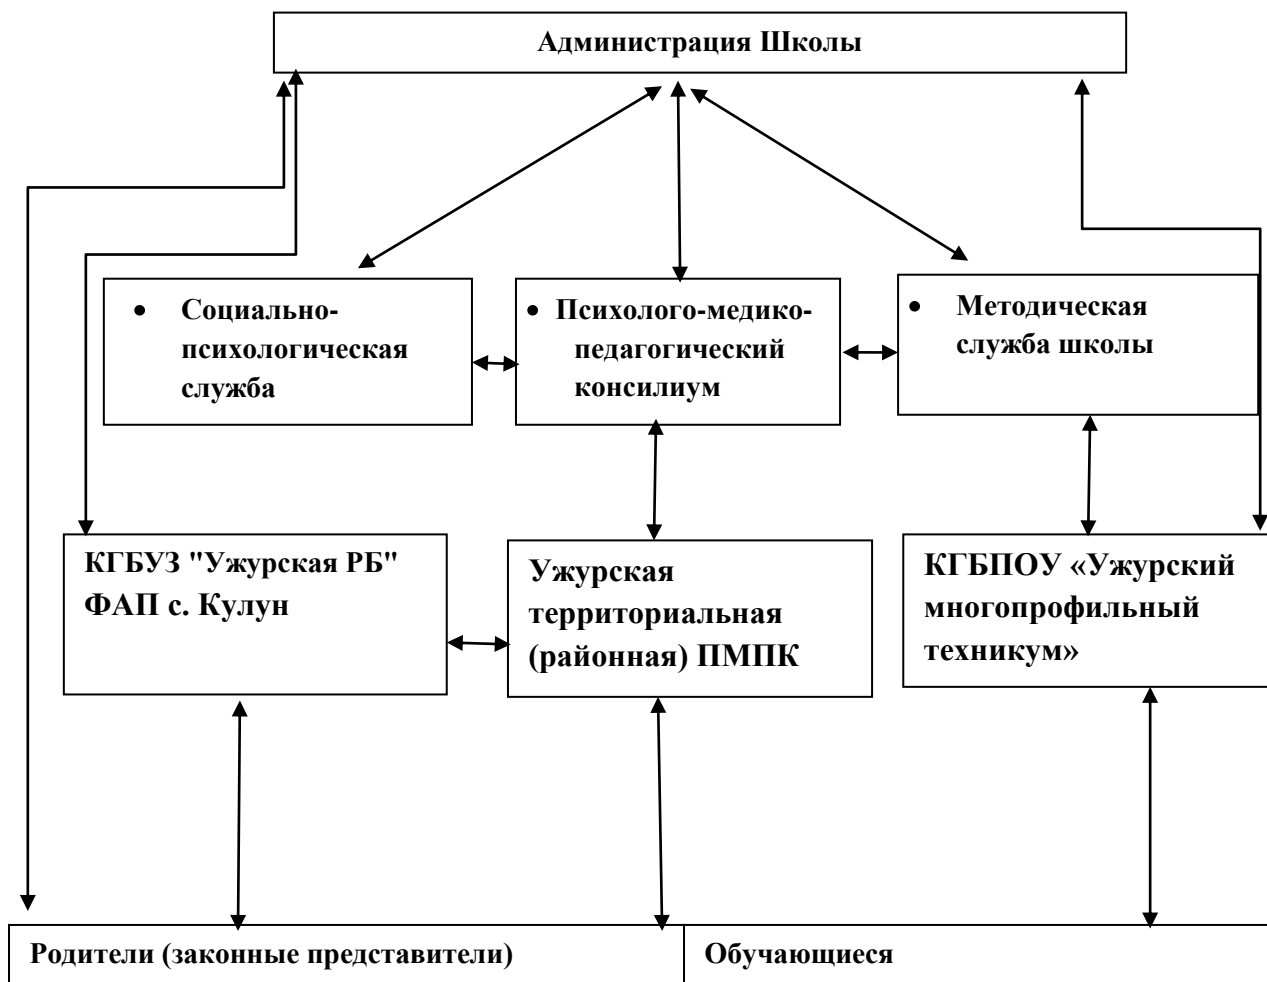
Администрация Школы

Социально-психологическая служба

Психолого-медико-педагогический консилиум

Методическая служба школы

КГБУЗ "Ужурская РБ" ФАП с. Кулун

Ужурская территориальная (районная) ПМПК

КГБПОУ «Ужурский многопрофильный техникум»

Родители (законные представители)

Обучающиеся